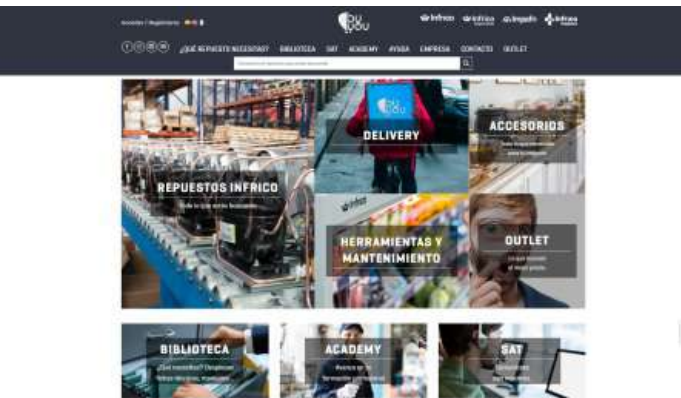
Acceder / Registrarse

du you

infrico infrico infrico infrico

¿QUÉ REPUESTO NECESITAS? BIBLIOTECA SAT ACADEMY AYUDA EMPRESA CONTACTO OUTLET

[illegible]

du you

DELIVERY

ACCESORIOS

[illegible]

REPUESTOS INFRICO

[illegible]

infrico

HERRAMIENTAS Y MANTENIMIENTO

OUTLET

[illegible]

BIBLIOTECA

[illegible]

ACADEMY

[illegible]

SAT

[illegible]